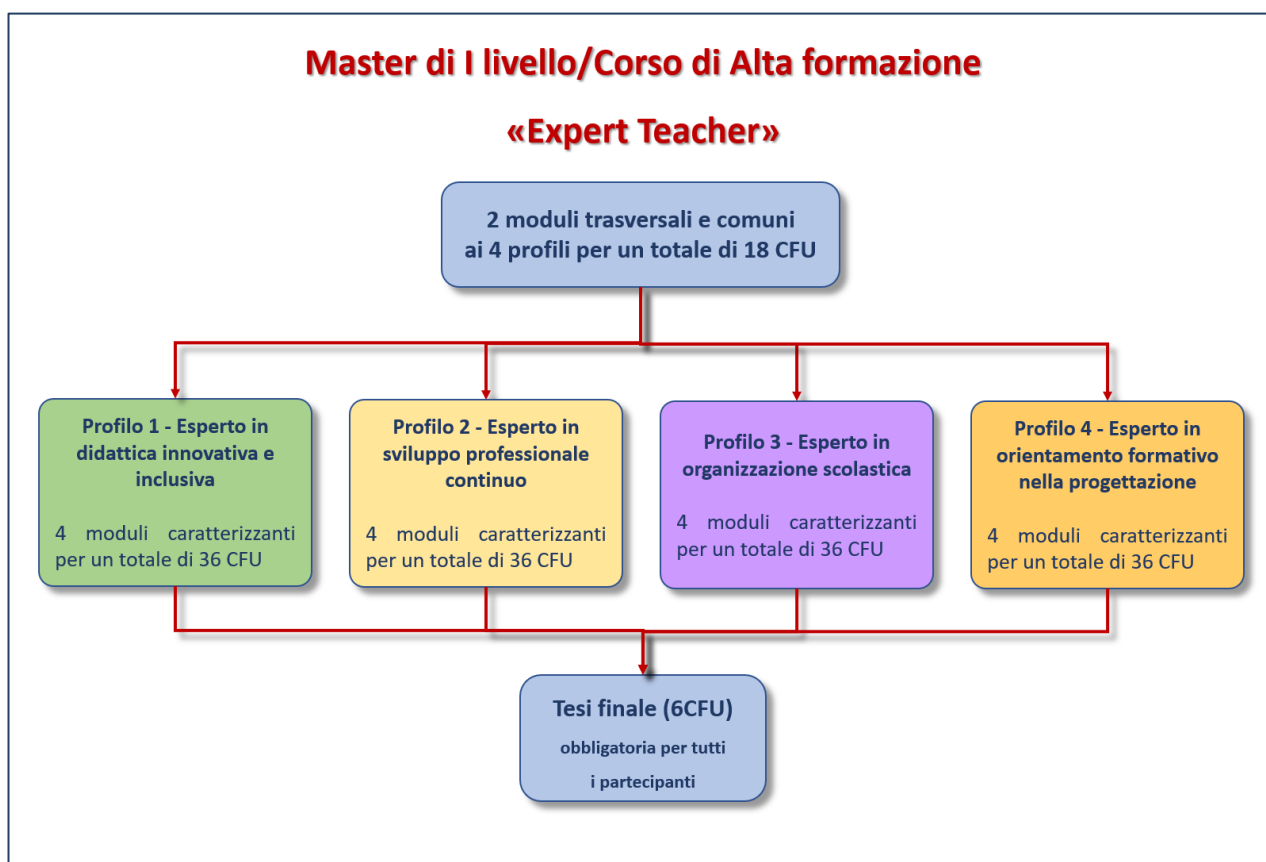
Master di I livello/Corso di Alta formazione

«Expert Teacher»

2 moduli trasversali e comuni ai 4 profili per un totale di 18 CFU

Profilo 1 - Esperto in didattica innovativa e inclusiva

4 moduli caratterizzanti per un totale di 36 CFU

Profilo 2 - Esperto in sviluppo professionale continuo

4 moduli caratterizzanti per un totale di 36 CFU

Profilo 3 - Esperto in organizzazione scolastica

4 moduli caratterizzanti per un totale di 36 CFU

Profilo 4 - Esperto in orientamento formativo nella progettazione

4 moduli caratterizzanti per un totale di 36 CFU

Tesi finale (6CFU)

obbligatoria per tutti i partecipanti